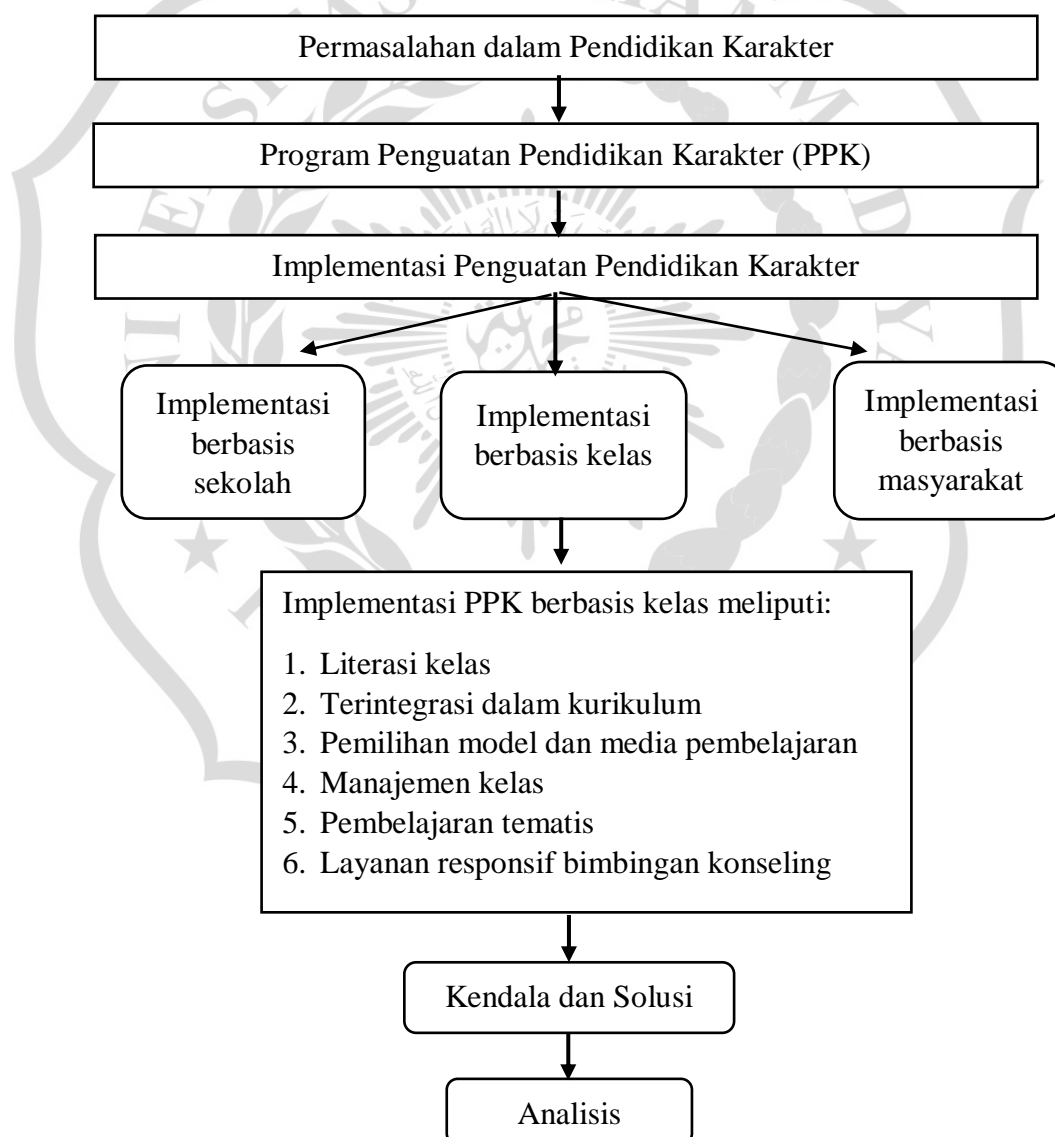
Permasalahan dalam Pendidikan Karakter

Program Penguatan Pendidikan Karakter (PPK)

Implementasi Penguatan Pendidikan Karakter

Implementasi berbasis sekolah

Implementasi berbasis kelas

Implementasi berbasis masyarakat

Implementasi PPK berbasis kelas meliputi:

1. Literasi kelas
2. Terintegrasi dalam kurikulum
3. Pemilihan model dan media pembelajaran
4. Manajemen kelas
5. Pembelajaran tematis
6. Layanan responsif bimbingan konseling

Kendala dan Solusi

Analisis